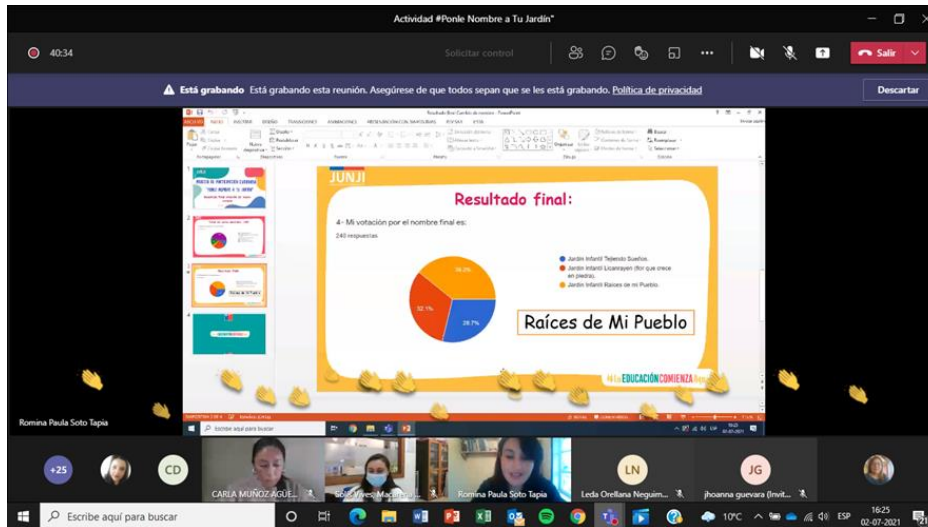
Actividad #Ponle Nombre a Tu Jardín"

40:34

Solicitar control

Salir

Está grabando Está grabando esta reunión. Asegúrese de que todos sepan que se les está grabando. Política de privacidad

Descartar

JUNJI

Resultado final:

4- Mi votación por el nombre final es:

240 respuestas

39.2%

32.1%

28.7%

Jardín Infantil Tejiendo Sueños.

Jardín Infantil Licanrayen (flor que crece en piedra).

Jardín Infantil Raíces de mi Pueblo.

Raíces de Mi Pueblo

#LaEDUCACIÓNCOMIENZA

Romina Paula Soto Tapia

+25

CD

CARLA MUÑOZ AGÜE...

Sol Vives Macarena...

Romina Paula Soto Tapia

LN

Leda Orellana Neguim...

JG

jhoanna guevara (Invit...

Escribe aquí para buscar

10°C

ESP

16:25

02-07-2021